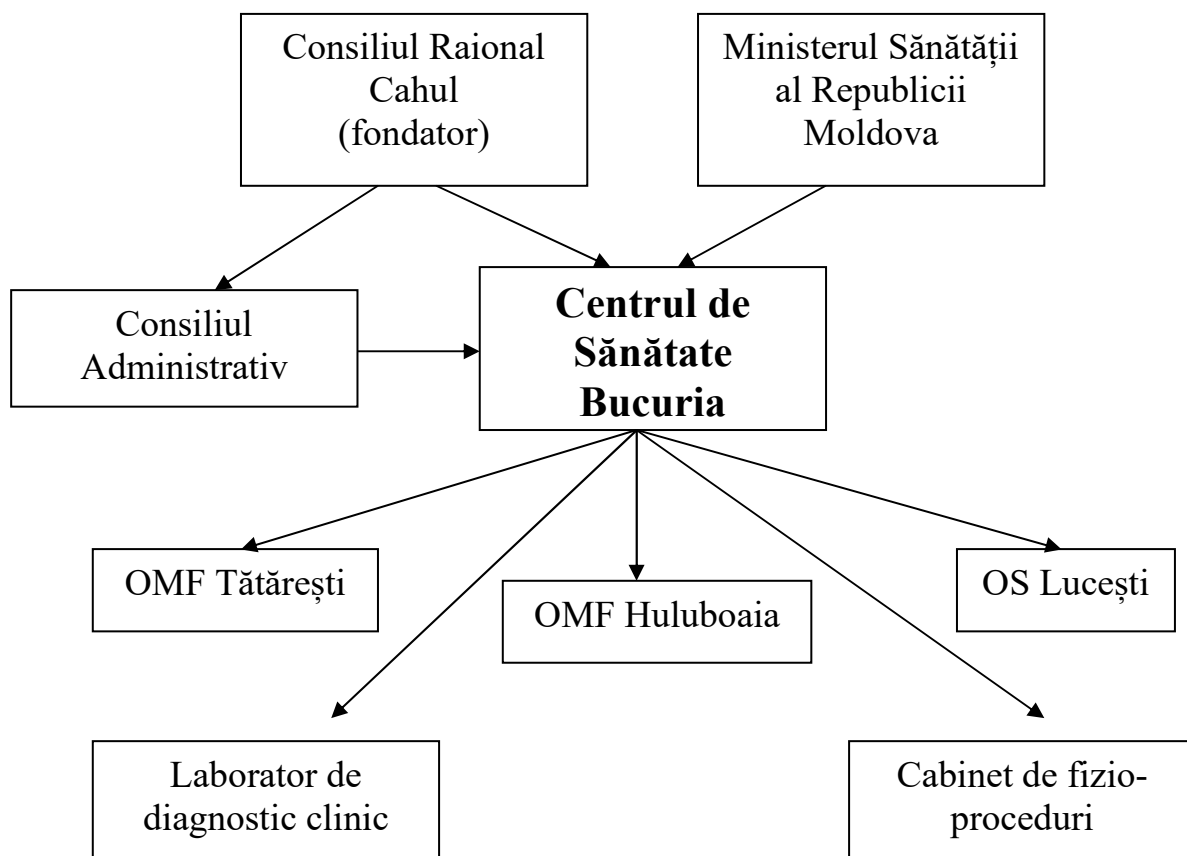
Consiliul Raional Cahul (fondator)

Ministerul Sănătății al Republicii Moldova

Consiliul Administrativ

**Centrul de Sănătate Bucuria**

OMF Tătărești

OMF Huluboaia

OS Lucești

Laborator de diagnostic clinic

Cabinet de fizio-proceduri